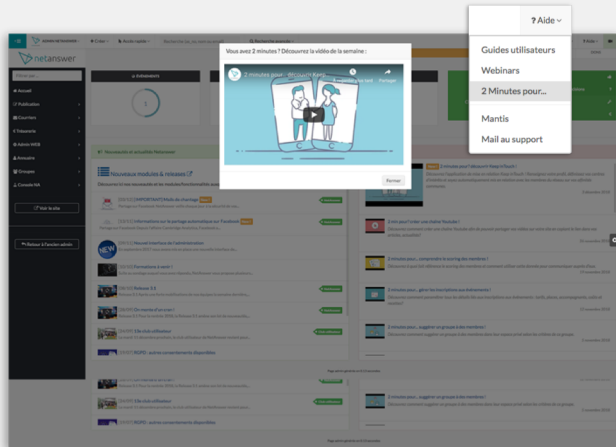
netanswer

Accueil

Publication

Courriers

Trésorerie

Admin WEB

Annuaire

Groupes

Console RH

Voir le site

Retour à l'ancien admin

Administrateurs

Nouveautés et actualités Netanswer

Nouveaux modules & releases

Vous avez 2 minutes ? Découvrez la vidéo de la semaine :

2 minutes pour... Bloquer/Autori...

À regarder plus tard

Partager

Fermer

? Aide

Guides utilisateurs

Webinars

2 Minutes pour...

Mantis

Mail au support

2 minutes pour... comprendre le scoring des membres !

2 minutes pour... gérer les inscriptions aux événements !

2 minutes pour... suggérer un groupe à des membres !

NEW

Release 3.5

Vidéos utilisateur

RGPD : autres consentements disponibles